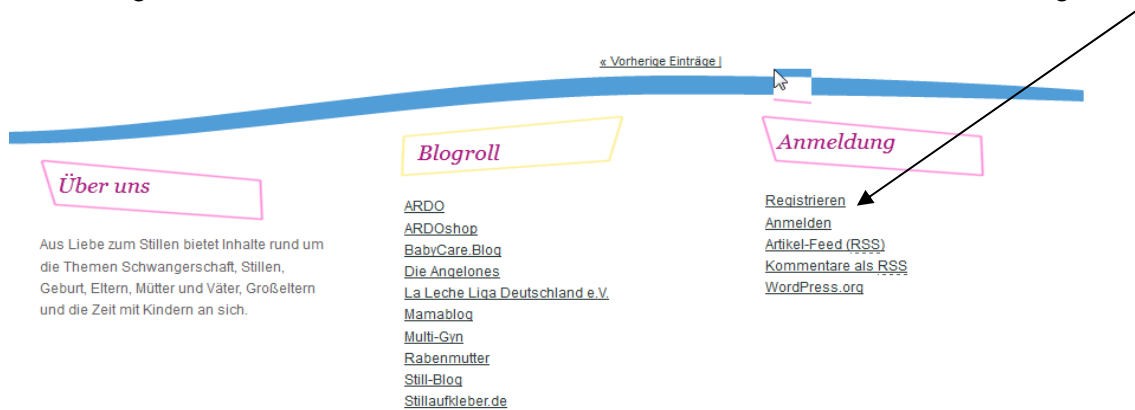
« Vorherige Einträge |

Über uns

Aus Liebe zum Stillen bietet Inhalte rund um die Themen Schwangerschaft, Stillen, Geburt, Eltern, Mütter und Väter, Großeltern und die Zeit mit Kindern an sich.

Blogroll

ARDO
ARDOshop
BabyCare.Blog
Die Angelones
La Leche Liga Deutschland e.V.
Mamablog
Multi-Gyn
Rabenmutter
Still-Blog
Stillaufkleber.de

Anmeldung

Registrieren
Anmelden
Artikel-Feed (RSS)
Kommentare als RSS
WordPress.org